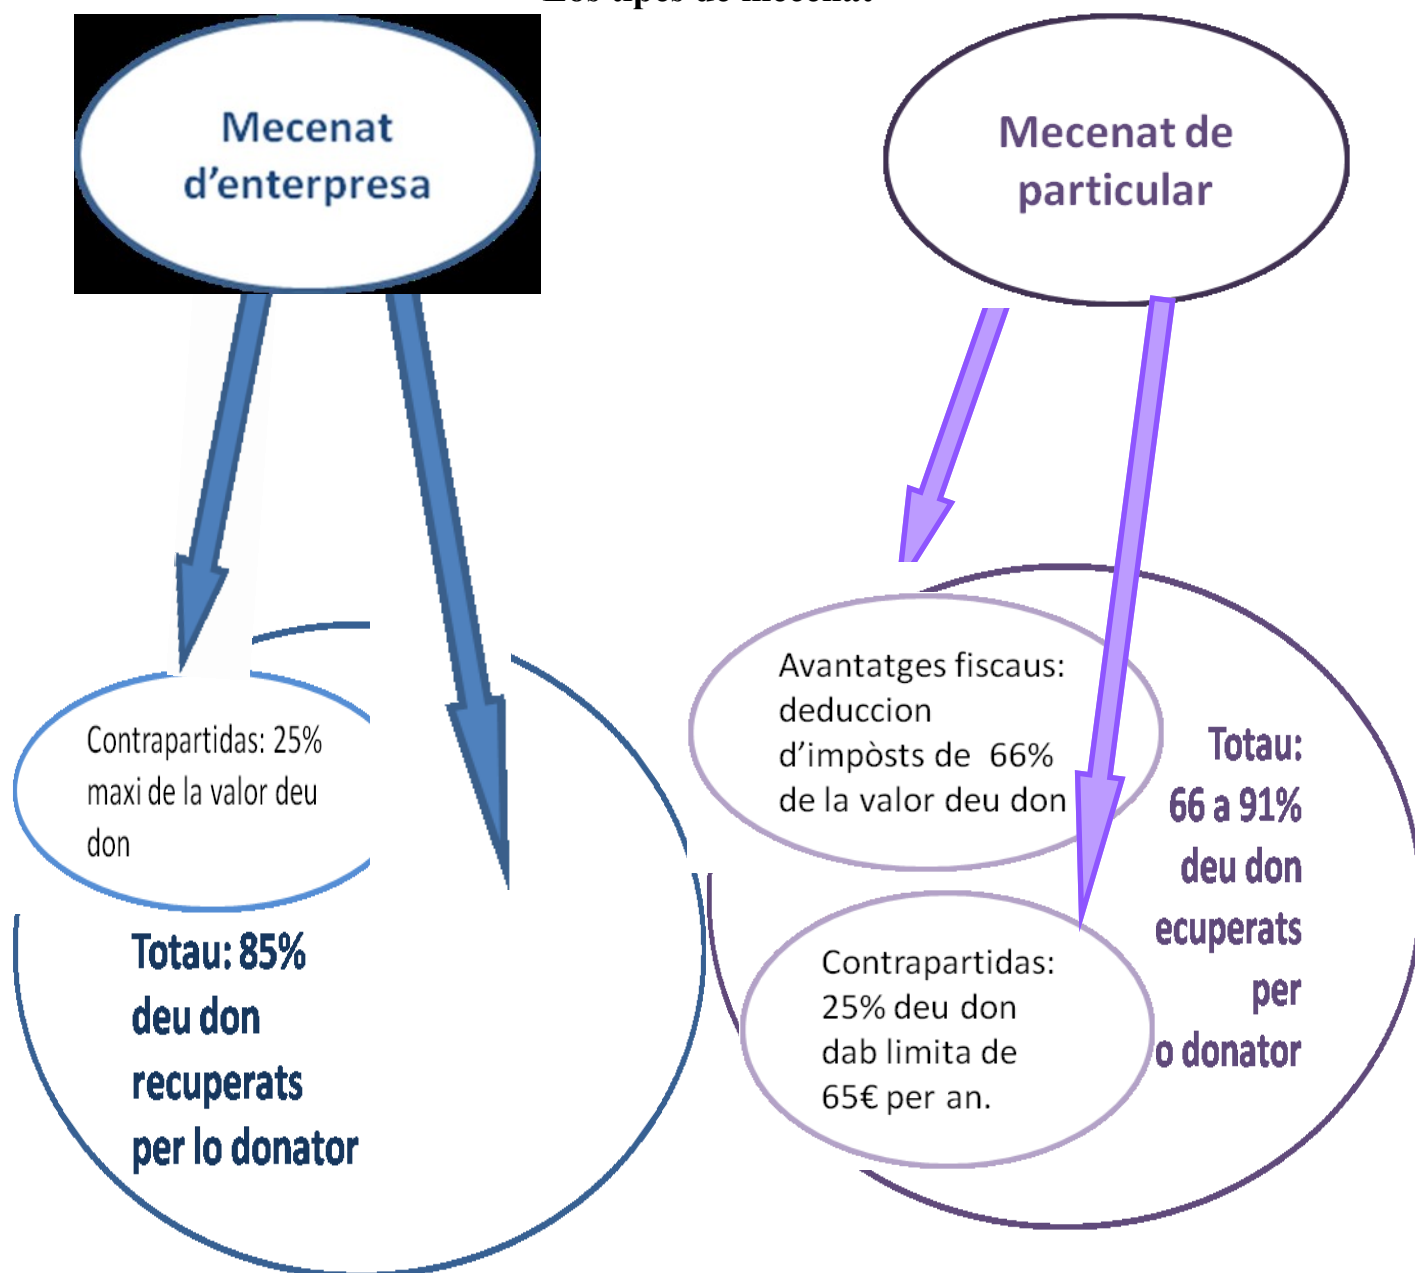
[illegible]

Mecenat d'enterpresa

Mecenat de particular

Contrapartidas: 25% maxi de la valor deu don

Totau: 85% deu don recuperats per lo donator

Avantatges fiscaus: deduccion d'impòsts de 66% de la valor deu don

Totau: 66 a 91% deu don ecuperats per o donator

Contrapartidas: 25% deu don dab limita de 65€ per an.